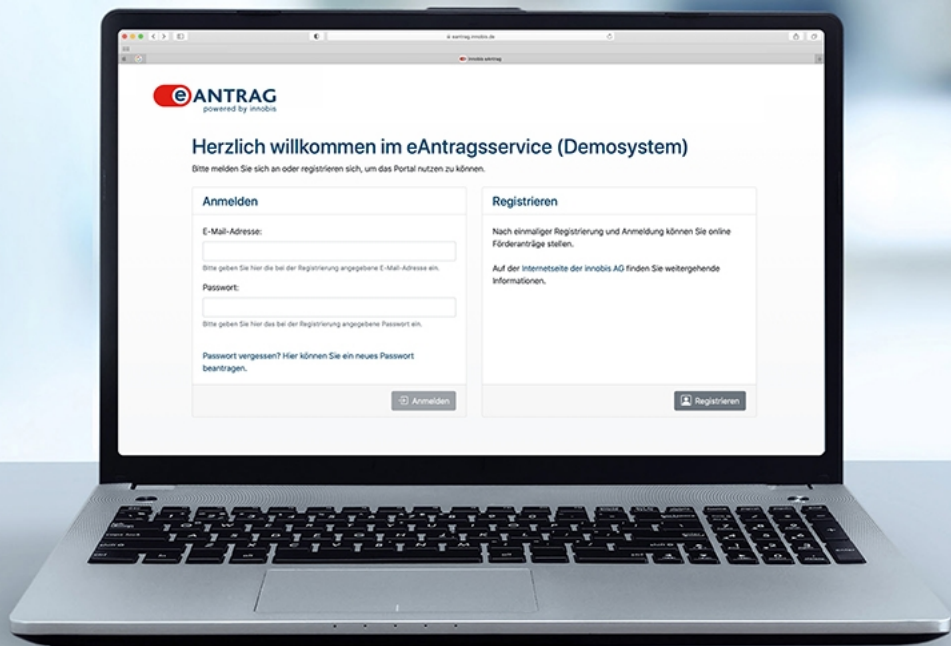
e-antrag.innobis.de

innobis eAntrag

eANTRAG
powered by innobis

Herzlich willkommen im eAntragsservice (Demosystem)

Bitte melden Sie sich an oder registrieren sich, um das Portal nutzen zu können.

Anmelden

E-Mail-Adresse:

Bitte geben Sie hier die bei der Registrierung angegebene E-Mail-Adresse ein.

Passwort:

Bitte geben Sie hier das bei der Registrierung angegebene Passwort ein.

Passwort vergessen? Hier können Sie ein neues Passwort beantragen.

Anmelden

Registrieren

Nach einmaliger Registrierung und Anmeldung können Sie online Förderanträge stellen.

Auf der Internetseite der innobis AG finden Sie weitergehende Informationen.

Registrieren